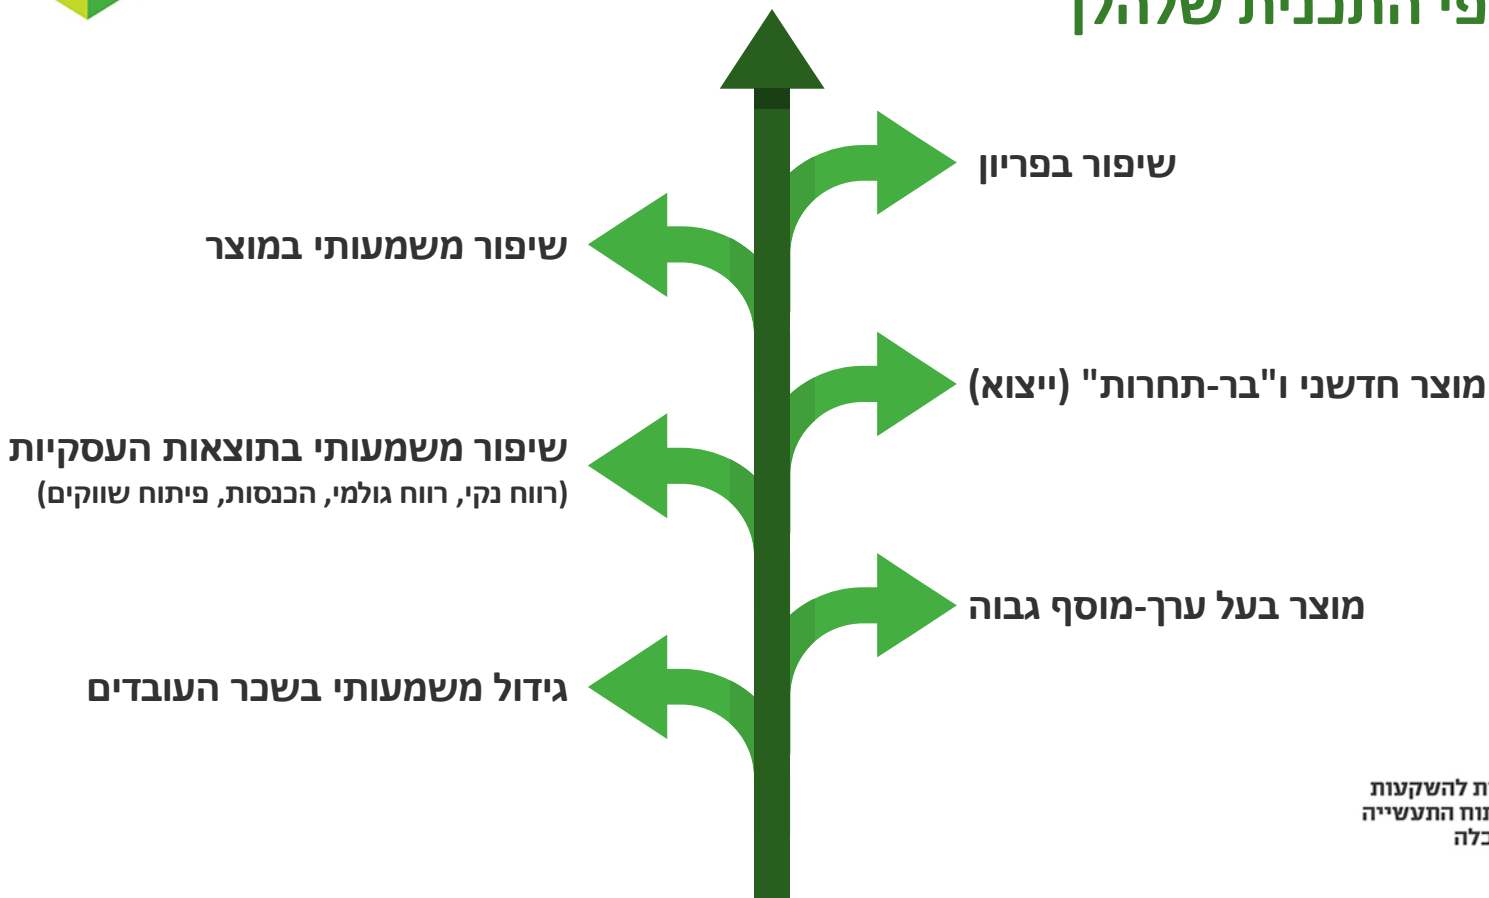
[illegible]פי התכניות שלהן

שיפור בפריון

שיפור משמעותי במוצר

מוצר חדשני ו"בר-תחרות" (ייצוא)

שיפור משמעותי בתוצאות העסקיות
(רווח נקי, רווח גולמי, הכנסות, פיתוח שווקים)

מוצר בעל ערך-מוסף גבוה

גידול משמעותי בשכר העובדים

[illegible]ת להשקעות
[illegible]נוח התעשייה
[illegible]כלה